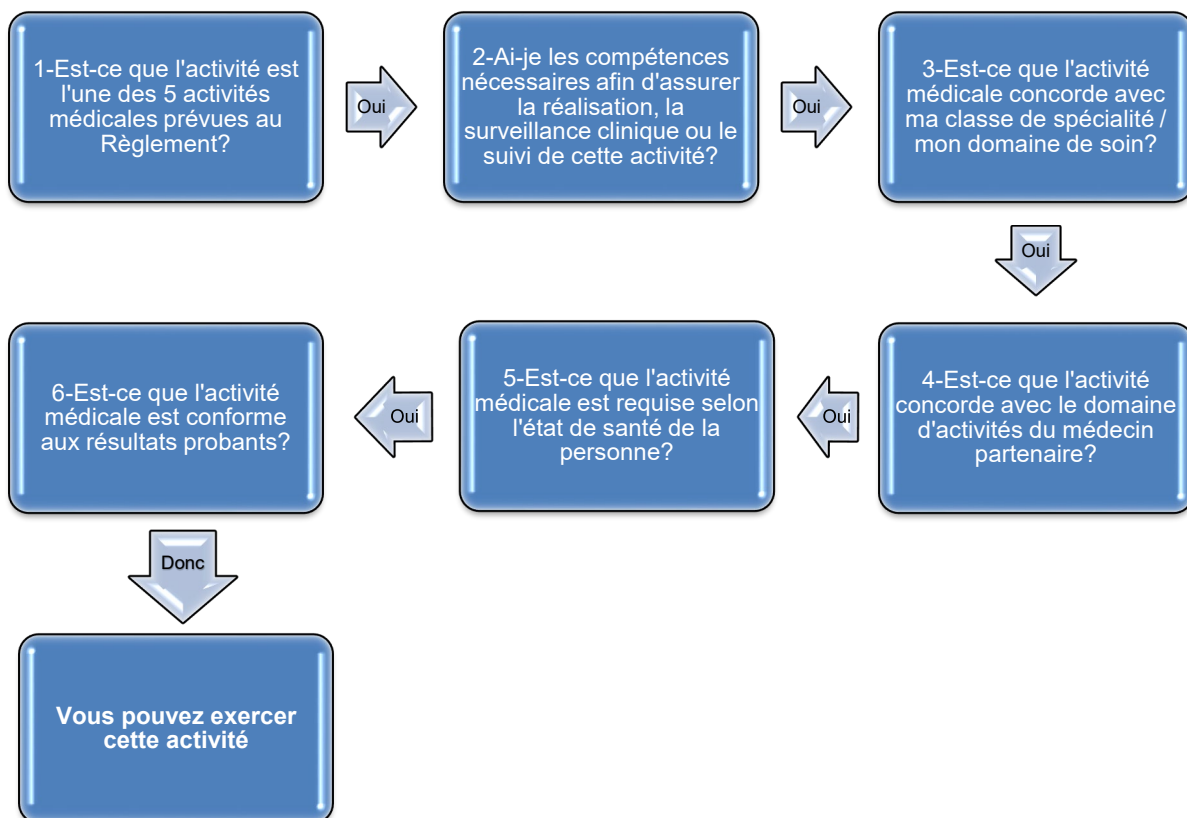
1-Est-ce que l'activité est l'une des 5 activités médicales prévues au Règlement?

Oui

2-Ai-je les compétences nécessaires afin d'assurer la réalisation, la surveillance clinique ou le suivi de cette activité?

Oui

3-Est-ce que l'activité médicale concorde avec ma classe de spécialité / mon domaine de soin?

Oui

4-Est-ce que l'activité concorde avec le domaine d'activités du médecin partenaire?

Oui

5-Est-ce que l'activité médicale est requise selon l'état de santé de la personne?

Oui

6-Est-ce que l'activité médicale est conforme aux résultats probants?

Donc

Vous pouvez exercer cette activité